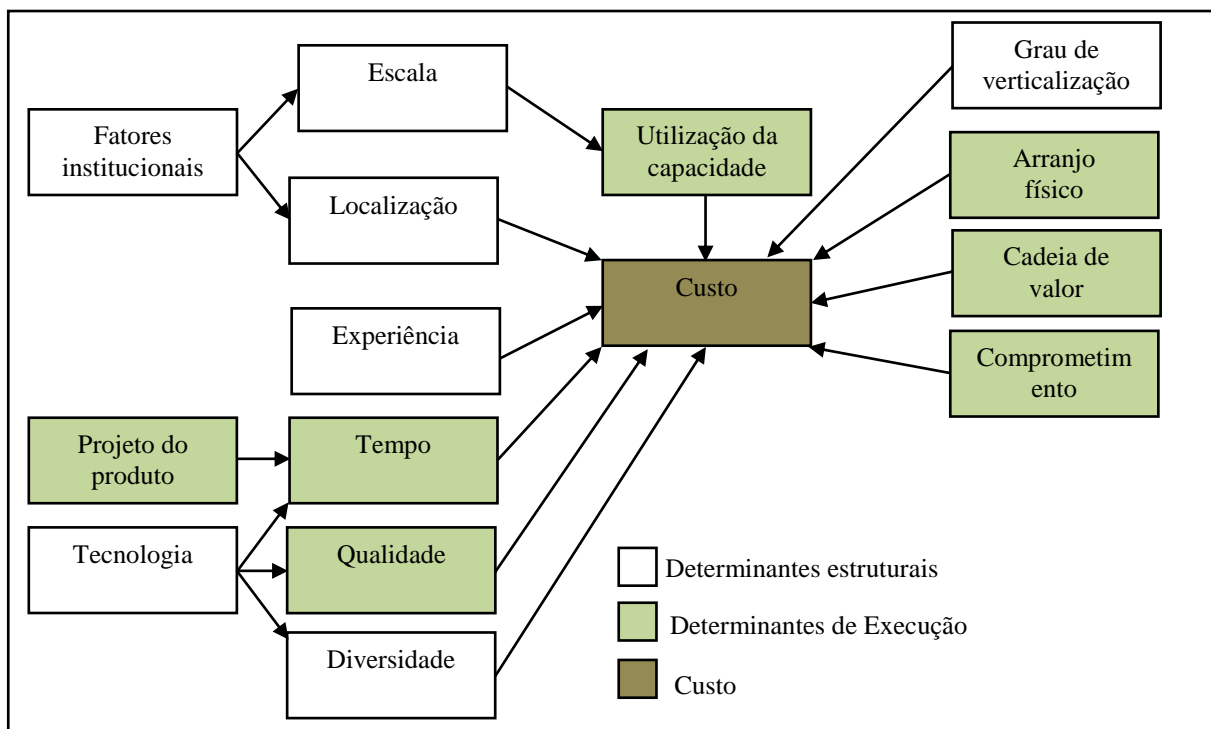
Escala

Fatores institucionais

Utilização da capacidade

Grau de verticalização

Arranjo físico

Localização

Custo

Cadeia de valor

Experiência

Comprometim ento

Projeto do produto

Tempo

Tecnologia

Qualidade

Diversidade

Determinantes estruturais

Determinantes de Execução

Custo